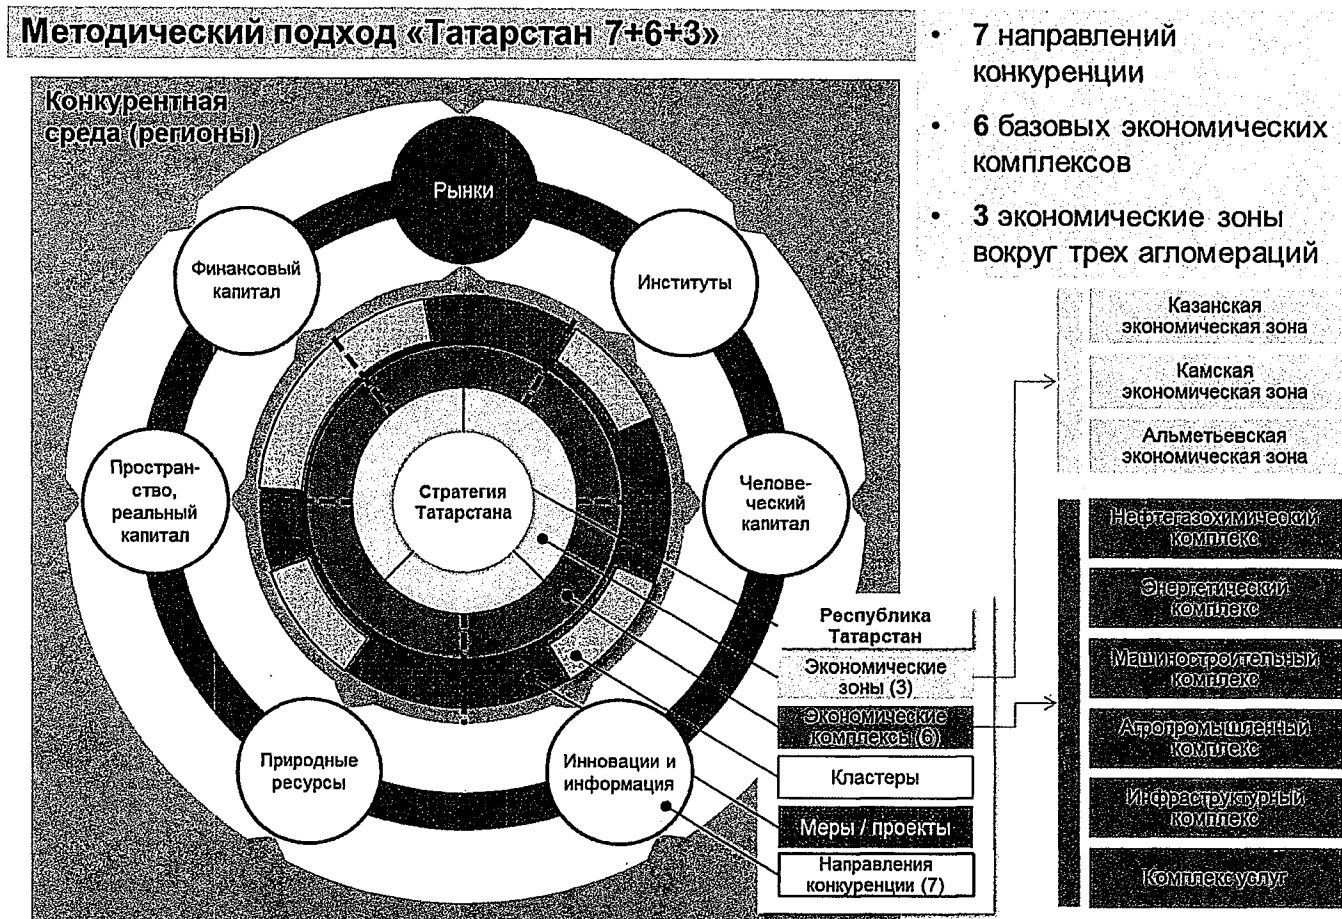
Методический подход «Татарстан 7+6+3»

• 7 направлений конкуренции
• 6 базовых экономических комплексов
• 3 экономические зоны вокруг трех агломераций

Конкурентная среда (регионы)

Рынки

Финансовый капитал

Институты

Простран-ство, реальный капитал

Стратегия Татарстана

Челове-ческий капитал

Природные ресурсы

Инновации и информация

Республика Татарстан

Экономические зоны (3)

Экономические комплексы (6)

Кластеры

Меры / проекты

Направления конкуренции (7)

Казанская экономическая зона

Камская экономическая зона

Альметьевская экономическая зона

Нефтегазохимический комплекс

Энергетический комплекс

Машиностроительный комплекс

Агропромышленный комплекс

Инфраструктурный комплекс

Комплекс услуг